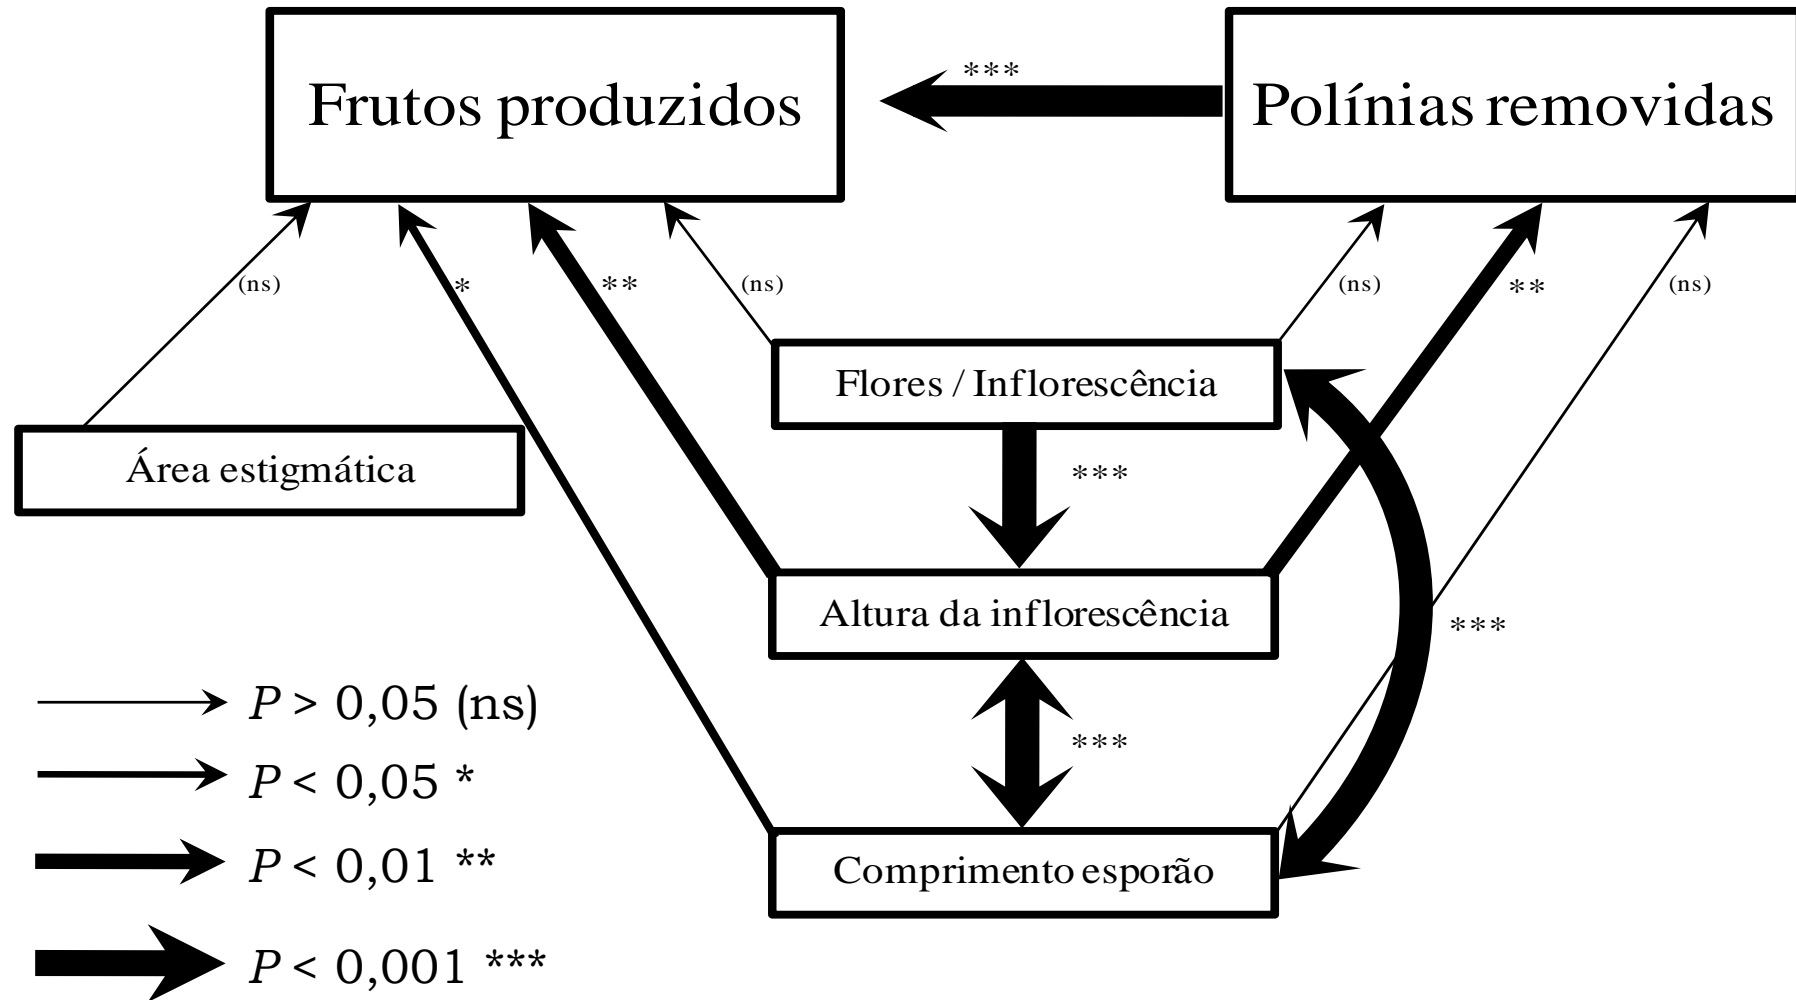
***

Frutos produzidos

Polínias removidas

(ns)

*

**

(ns)

(ns)

**

(ns)

Flores / Inflorescência

Área estigmática

***

Altura da inflorescência

***

***

Comprimento esporão

$P$ > 0,05 (ns)

$P$ < 0,05 *

$P$ < 0,01 **

$P$ < 0,001 ***